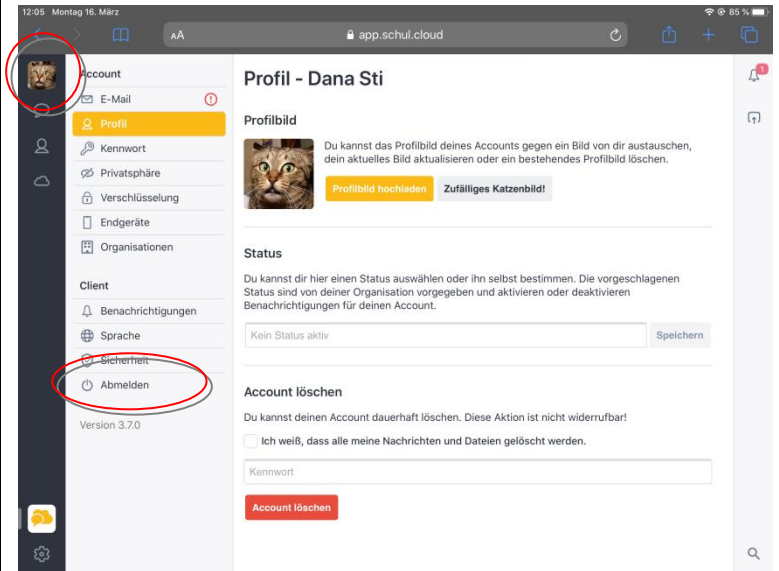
12:05 Montag 16. März

85 %

AA

app.schul.cloud

Account

E-Mail

Profil

Kennwort

Privatsphäre

Verschlüsselung

Endgeräte

Organisationen

Client

Benachrichtigungen

Sprache

Sicherheit

Abmelden

Version 3.7.0

Profil - Dana Sti

Profilbild

Du kannst das Profilbild deines Accounts gegen ein Bild von dir austauschen, dein aktuelles Bild aktualisieren oder ein bestehendes Profilbild löschen.

Profilbild hochladen

Zufälliges Katzenbild!

Status

Du kannst dir hier einen Status auswählen oder ihn selbst bestimmen. Die vorgeschlagenen Status sind von deiner Organisation vorgegeben und aktivieren oder deaktivieren Benachrichtigungen für deinen Account.

Kein Status aktiv

Speichern

Account löschen

Du kannst deinen Account dauerhaft löschen. Diese Aktion ist nicht widerrufbar!

Ich weiß, dass alle meine Nachrichten und Dateien gelöscht werden.

Kennwort

Account löschen

1